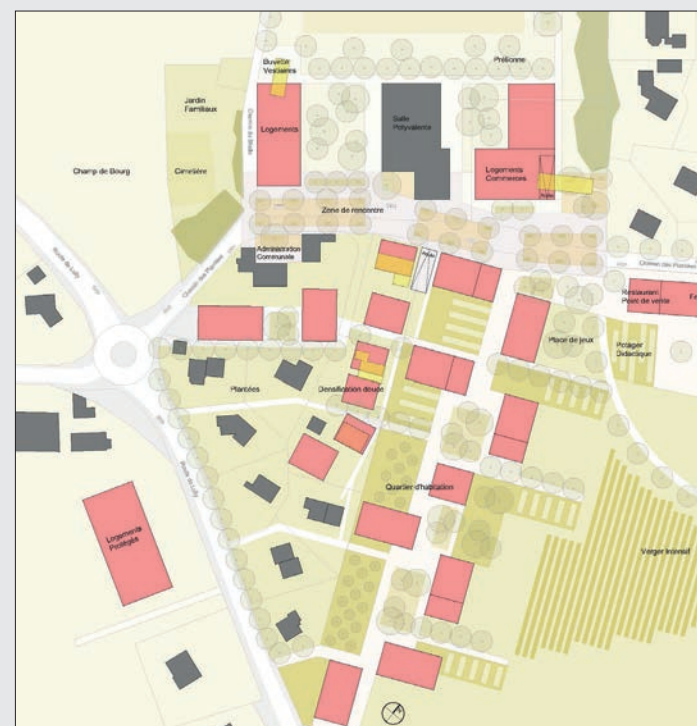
Buvette Vestiaires

Préau

Jardin Familiaux

Logements

Salle Polyvalente

Champ de Bourg

Cimetière

Chemin du Stade

Logements Commerces

Zone de rencontre

Administration Communale

Chemin des Planches

Route de Lully

Restaurant Point de vente

Place de jeux

Potager Didactique

Plantées

Densification douce

Quartier d'habitation

Route de Lully

Logements Protégés

Verger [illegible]